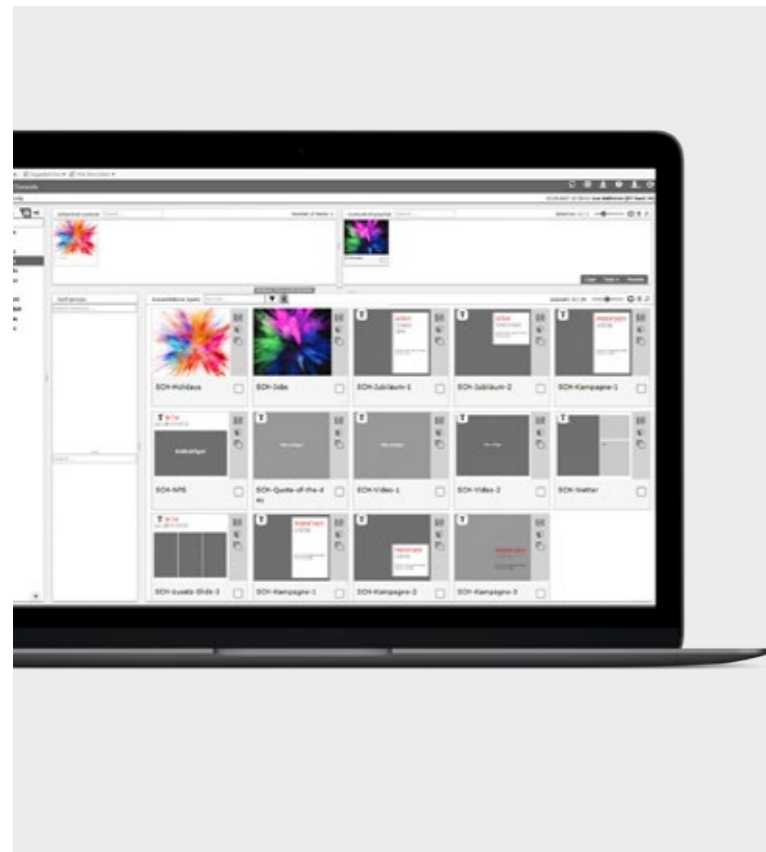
Channels

SCH-Holidays
SCH-Jobs
SCH-Jubiläum-1
SCH-Jubiläum-2
SCH-Kampagne-1
SCH-NPS
SCH-Quote-of-the-day
SCH-Video-1
SCH-Video-2
SCH-Wetter
SCH-zusatz-Slide-3
SCH-Kampagne-1
SCH-Kampagne-2
SCH-Kampagne-3